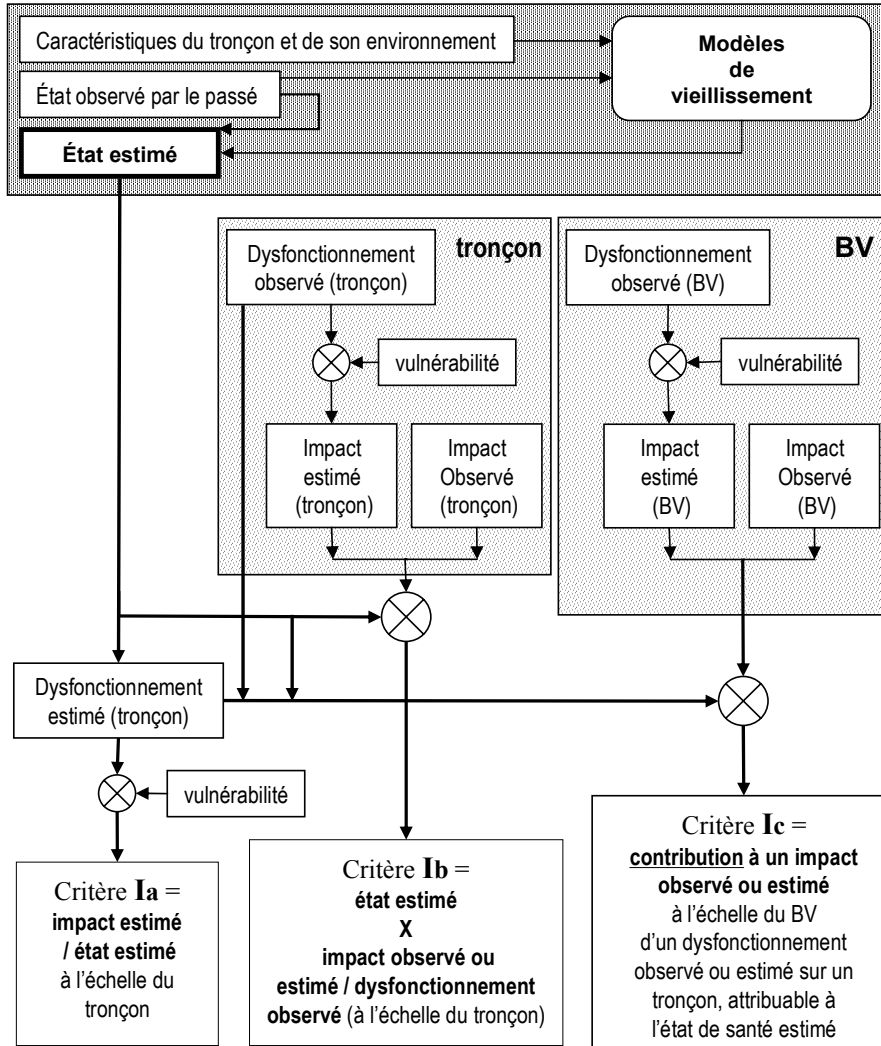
Caractéristiques du tronçon et de son environnement

État observé par le passé

État estimé

Modèles de vieillissement

tronçon

Dysfonctionnement observé (tronçon)

vulnérabilité

Impact estimé (tronçon)

Impact Observé (tronçon)

BV

Dysfonctionnement observé (BV)

vulnérabilité

Impact estimé (BV)

Impact Observé (BV)

Dysfonctionnement estimé (tronçon)

vulnérabilité

Critère **Ia** = **impact estimé / état estimé** à l'échelle du tronçon

Critère **Ib** = **état estimé X impact observé ou estimé / dysfonctionnement observé** (à l'échelle du tronçon)

Critère **Ic** = **contribution à un impact observé ou estimé** à l'échelle du BV d'un dysfonctionnement observé ou estimé sur un tronçon, attribuable à l'état de santé estimé